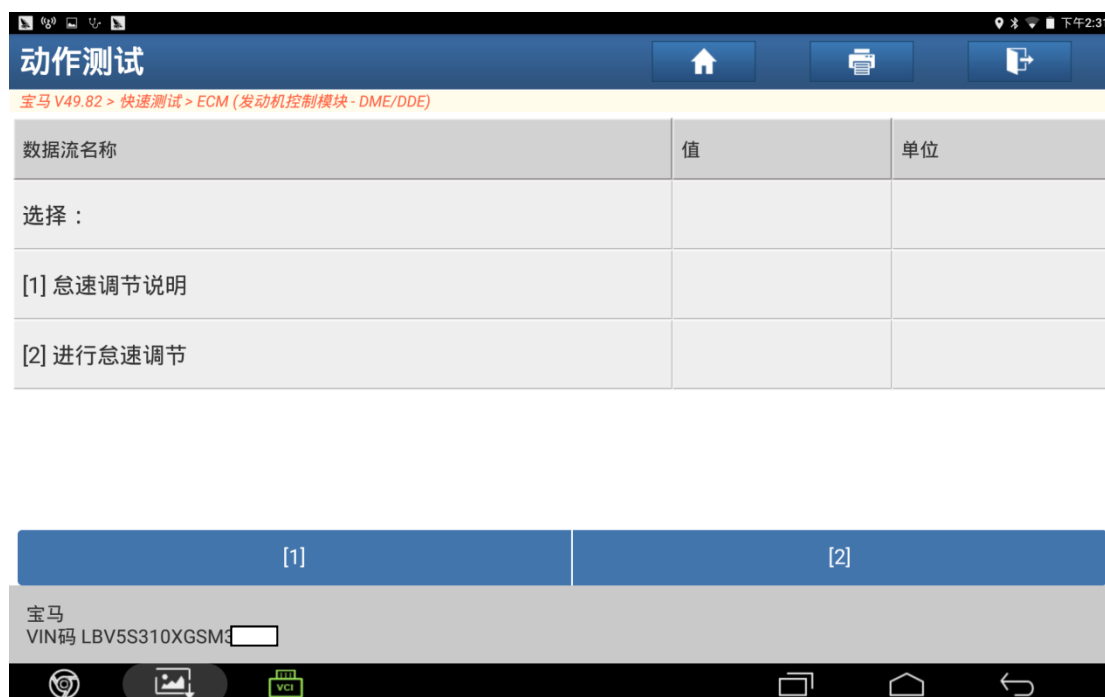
下午2:31

动作测试

宝马 V49.82 > 快速测试 > ECM (发动机控制模块 - DME/DDE)

| 数据流名称 | 值 | 单位 |
|---|---|---|
| 选择： | | |
| [1] 怠速调节说明 | | |
| [2] 进行怠速调节 | | |

[1]

[2]

宝马
VIN码 LBV5S310XGSM3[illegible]

VCI